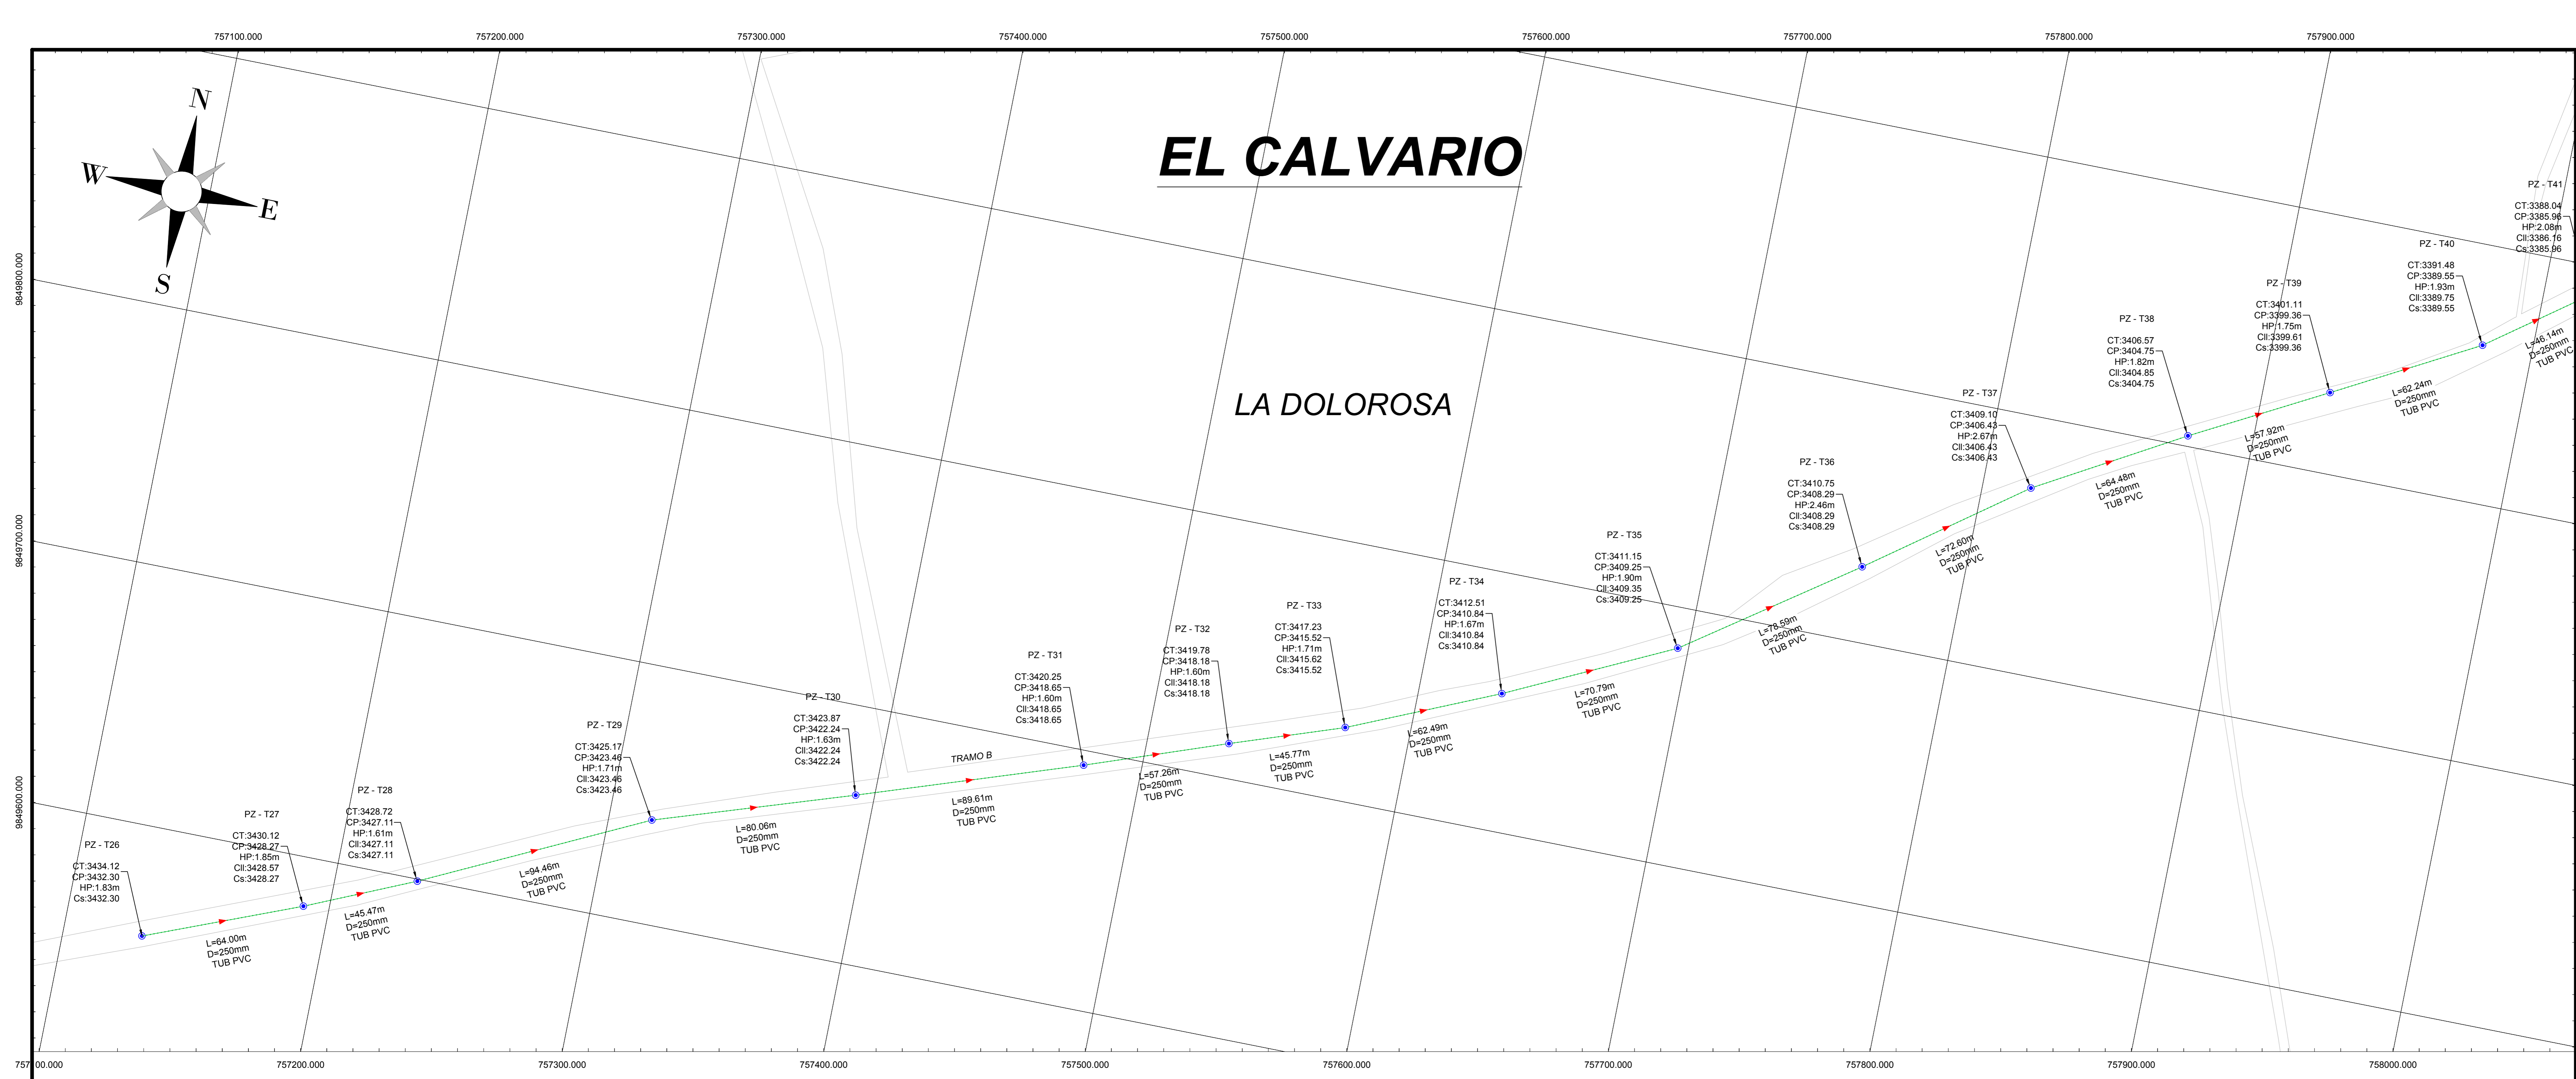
757100.000 757200.000 757300.000 757400.000 757500.000 757600.000 757700.000 757800.000 757900.000

N
W
E
S

EL CALVARIO

LA DOLOROSA

9849800.000
9849700.000
9849600.000

PZ - T41
CT:3388.04
CP:3385.96
HP:2.08m
Cll:3386.16
Cs:3385.96

PZ - T40
CT:3391.48
CP:3389.55
HP:1.93m
Cll:3389.75
Cs:3389.55

PZ - T39
CT:3401.11
CP:3399.36
HP:1.75m
Cll:3399.61
Cs:3399.36

PZ - T38
CT:3406.57
CP:3404.75
HP:1.82m
Cll:3404.85
Cs:3404.75

PZ - T37
CT:3409.10
CP:3406.43
HP:2.67m
Cll:3406.43
Cs:3406.43

PZ - T36
CT:3410.75
CP:3408.29
HP:2.46m
Cll:3408.29
Cs:3408.29

PZ - T35
CT:3411.15
CP:3409.25
HP:1.90m
Cll:3409.35
Cs:3409.25

PZ - T34
CT:3412.51
CP:3410.84
HP:1.67m
Cll:3410.84
Cs:3410.84

PZ - T33
CT:3417.23
CP:3415.52
HP:1.71m
Cll:3415.62
Cs:3415.52

PZ - T32
CT:3419.78
CP:3418.18
HP:1.60m
Cll:3418.18
Cs:3418.18

PZ - T31
CT:3420.25
CP:3418.65
HP:1.60m
Cll:3418.65
Cs:3418.65

PZ - T30
CT:3423.87
CP:3422.24
HP:1.63m
Cll:3422.24
Cs:3422.24

PZ - T29
CT:3425.17
CP:3423.46
HP:1.71m
Cll:3423.46
Cs:3423.46

PZ - T28
CT:3428.72
CP:3427.11
HP:1.61m
Cll:3427.11
Cs:3427.11

PZ - T27
CT:3430.12
CP:3428.27
HP:1.85m
Cll:3428.57
Cs:3428.27

PZ - T26
CT:3434.12
CP:3432.30
HP:1.83m
Cs:3432.30

TRAMO B

L=46.14m D=250mm TUB PVC
L=62.24m D=250mm TUB PVC
L=57.92m D=250mm TUB PVC
L=64.48m D=250mm TUB PVC
L=72.60m D=250mm TUB PVC
L=78.59m D=250mm TUB PVC
L=70.79m D=250mm TUB PVC
L=62.49m D=250mm TUB PVC
L=45.77m D=250mm TUB PVC
L=57.26m D=250mm TUB PVC
L=89.61m D=250mm TUB PVC
L=80.06m D=250mm TUB PVC
L=94.46m D=250mm TUB PVC
L=45.47m D=250mm TUB PVC
L=64.00m D=250mm TUB PVC

757100.000 757200.000 757300.000 757400.000 757500.000 757600.000 757700.000 757800.000 757900.000 758000.000